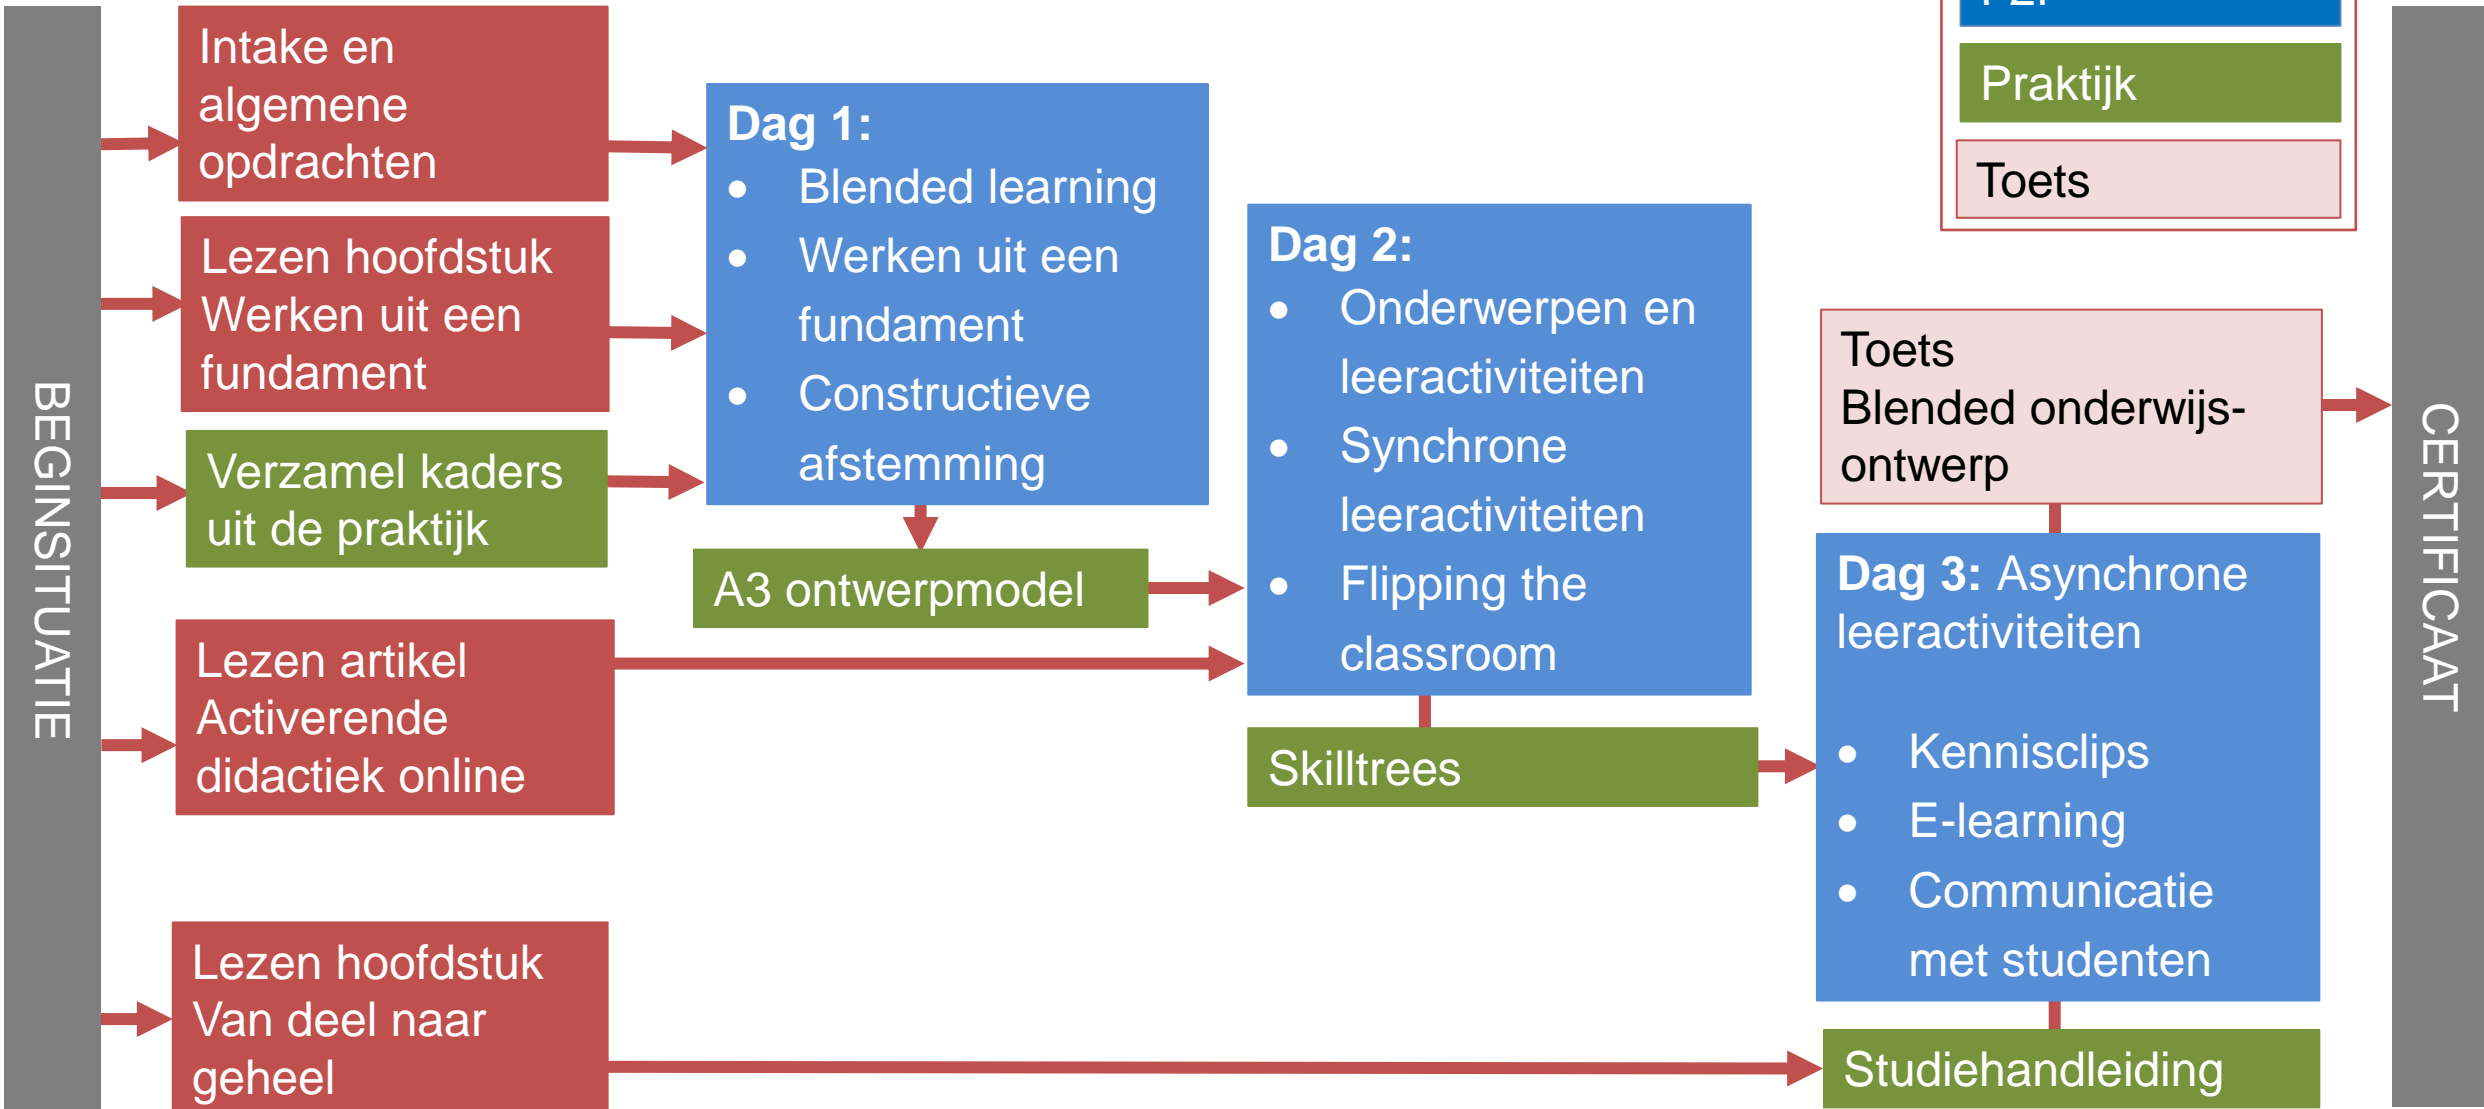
BEGINSITUATIE

Intake en algemene opdrachten

Lezen hoofdstuk Werken uit een fundament

Verzamel kaders uit de praktijk

Lezen artikel Activerende didactiek online

Lezen hoofdstuk Van deel naar geheel

Dag 1:
- Blended learning
- Werken uit een fundament
- Constructieve afstemming

A3 ontwerpmodel

Dag 2:
- Onderwerpen en leeractiviteiten
- Synchrone leeractiviteiten
- Flipping the classroom

Skilltrees

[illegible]

Praktijk

Toets

Toets
Blended onderwijs-ontwerp

Dag 3: Asynchrone leeractiviteiten

- Kennisclips
- E-learning
- Communicatie met studenten

Studiehandleiding

CERTIFICAAT